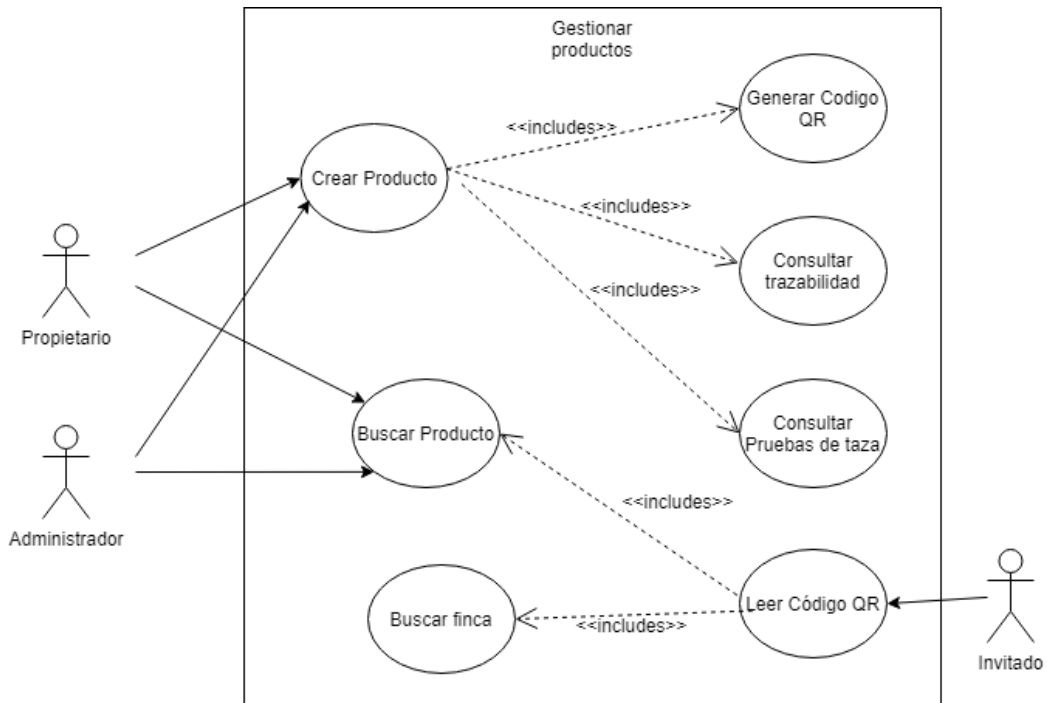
Gestionar productos

Generar Codigo QR

<<includes>>

Crear Producto

<<includes>>

Consultar trazabilidad

<<includes>>

Propietario

Consultar Pruebas de taza

Buscar Producto

Administrador

<<includes>>

Leer Código QR

Buscar finca

<<includes>>

Invitado